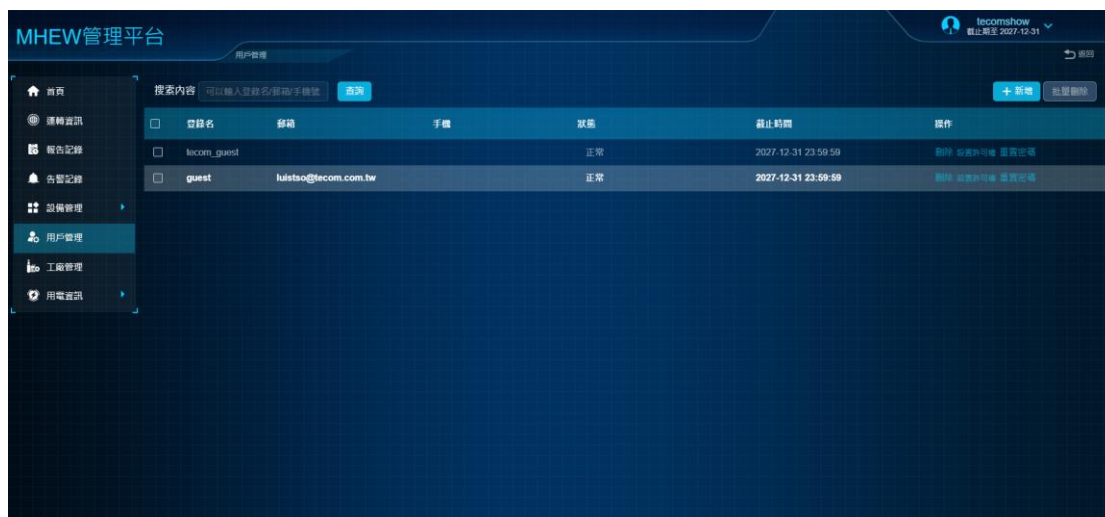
MHEW管理平台

用戶管理

tecomshow
截止期至 2027-12-31

返回

首頁
運轉資訊
報告記錄
告警記錄
設備管理
用戶管理
工廠管理
用電資訊

搜索內容 可以輸入登錄名/郵箱/手機號 查詢

+ 新增 批量刪除

| | 登錄名 | 郵箱 | 手機 | 狀態 | 截止時間 | 操作 |
|---|---|---|---|---|---|---|
| | tecom_guest | | | 正常 | 2027-12-31 23:59:59 | 刪除 設置許可權 重置密碼 |
| | guest | luistso@tecom.com.tw | | 正常 | 2027-12-31 23:59:59 | 刪除 設置許可權 重置密碼 |